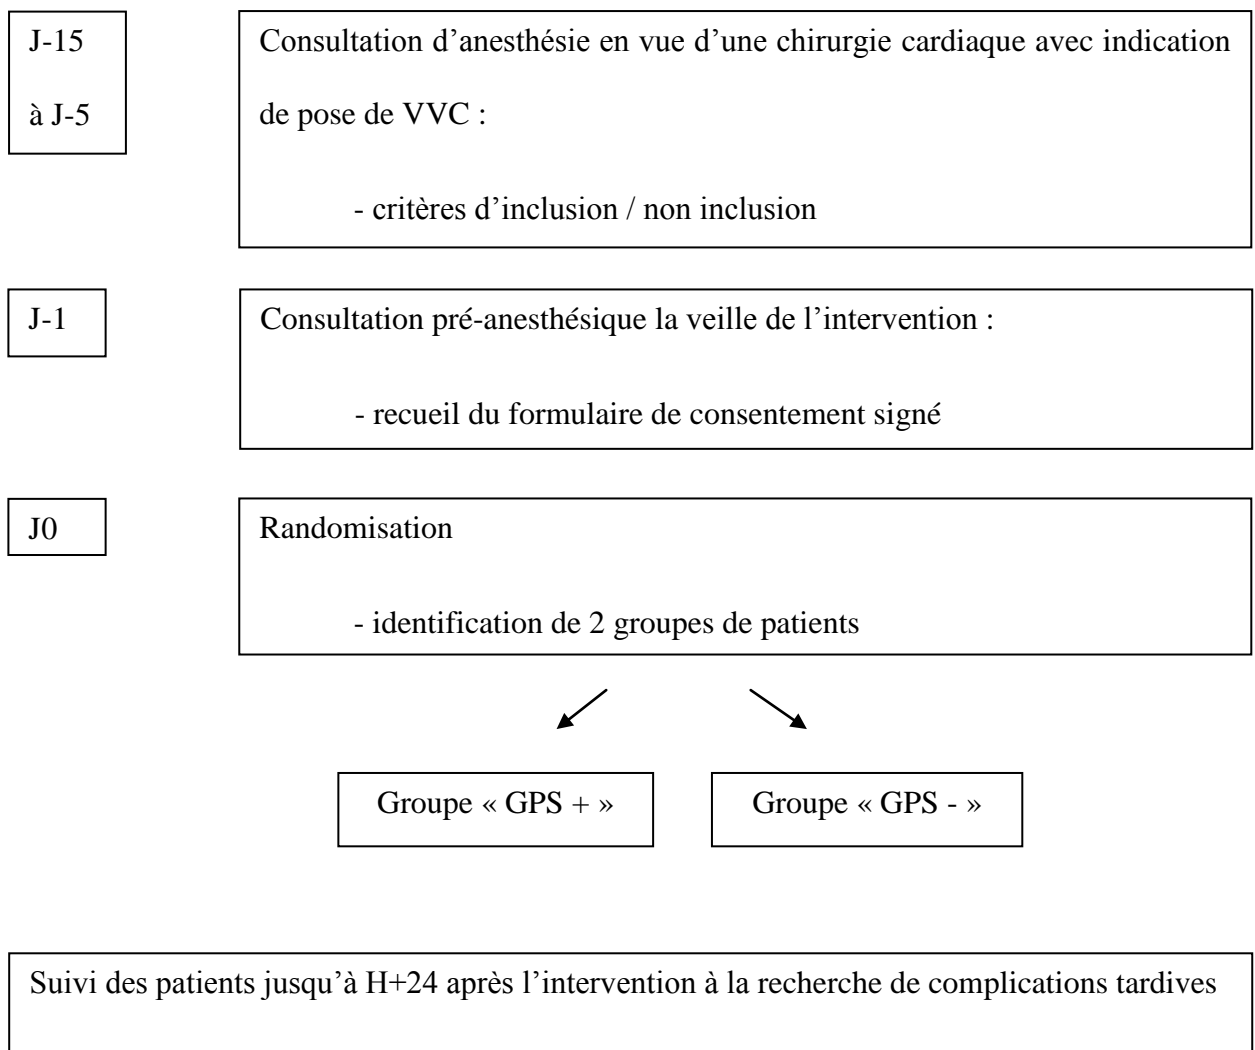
J-15

à J-5

Consultation d'anesthésie en vue d'une chirurgie cardiaque avec indication de pose de VVC :

- critères d'inclusion / non inclusion

J-1

Consultation pré-anesthésique la veille de l'intervention :

- recueil du formulaire de consentement signé

J0

Randomisation

- identification de 2 groupes de patients

Groupe « GPS + »

Groupe « GPS - »

Suivi des patients jusqu'à H+24 après l'intervention à la recherche de complications tardives